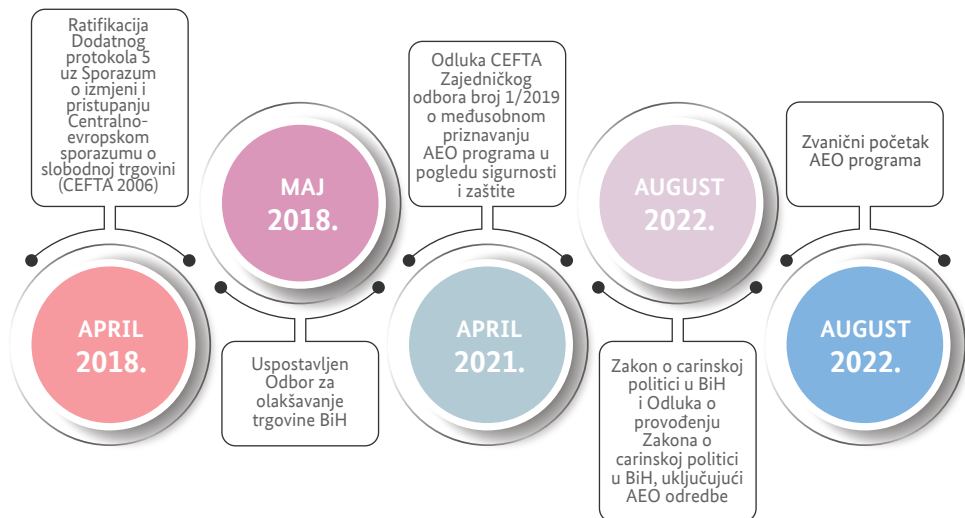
Ratifikacija Dodatnog protokola 5 uz Sporazum o izmjeni i pristupanju Centralno-evropskom sporazumu o slobodnoj trgovini (CEFTA 2006)

APRIL 2018.

MAJ 2018.

Uspostavljen Odbor za olakšavanje trgovine BiH

Odluka CEFTA Zajedničkog odbora broj 1/2019 o međusobnom priznavanju AEO programa u pogledu sigurnosti i zaštite

APRIL 2021.

AUGUST 2022.

Zakon o carinskoj politici u BiH i Odluka o provođenju Zakona o carinskoj politici u BiH, uključujući AEO odredbe

Zvanični početak AEO programa

AUGUST 2022.